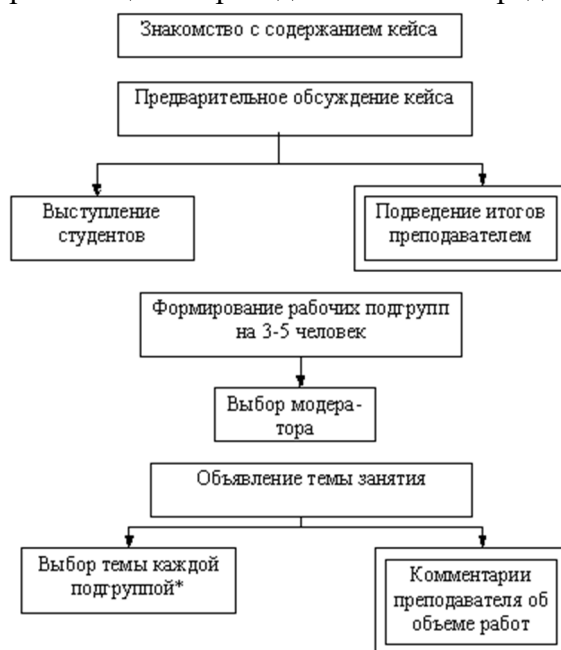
Знакомство с содержанием кейса

Предварительное обсуждение кейса

Выступление студентов

Подведение итогов преподавателем

Формирование рабочих подгрупп на 3-5 человек

Выбор модератора

Объявление темы занятия

Выбор темы каждой подгруппой*

Комментарии преподавателя об объеме работ